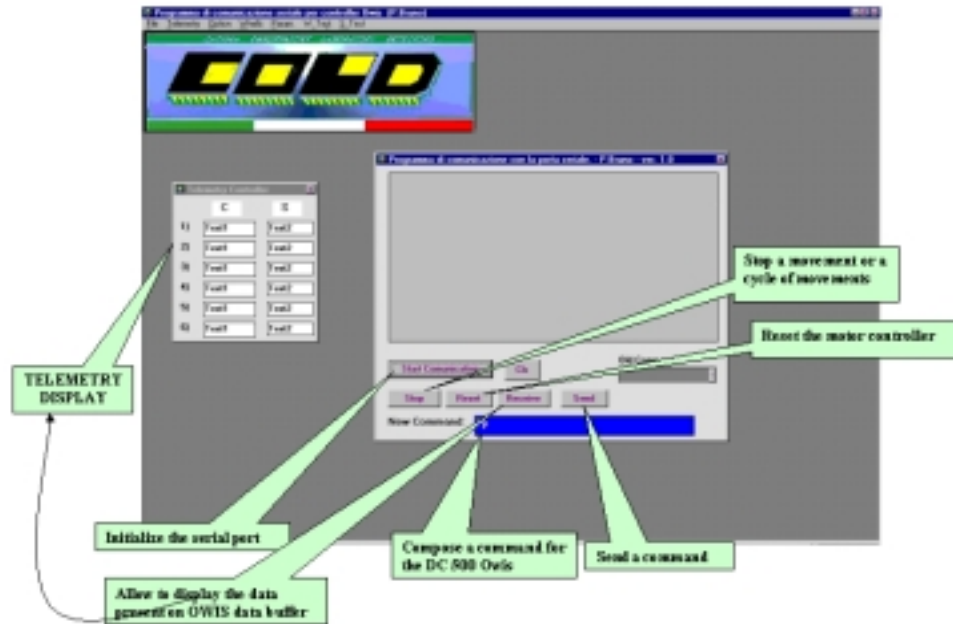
Programma di comunicazione seriale per controller Owis (F.Bruno)

File Telemetria Opzioni Profilo Finestre ? Font

COLD

Telemetry Controller

C

S

X1 Text1 Text2

Y1 Text1 Text2

Z1 Text1 Text2

X2 Text1 Text2

Y2 Text1 Text2

Z2 Text1 Text2

Programma di comunicazione con la porta seriale - F.Bruno - ver. 1.0

Start Comunication

Ok

Stop

Reset

Receive

Send

New Command:

Stop a movement or a cycle of movements

Reset the motor controller

TELEMETRY DISPLAY

Initialize the serial port

Compose a command for the DC 500 Owis

Send a command

Allow to display the data generated on OWIS data buffer